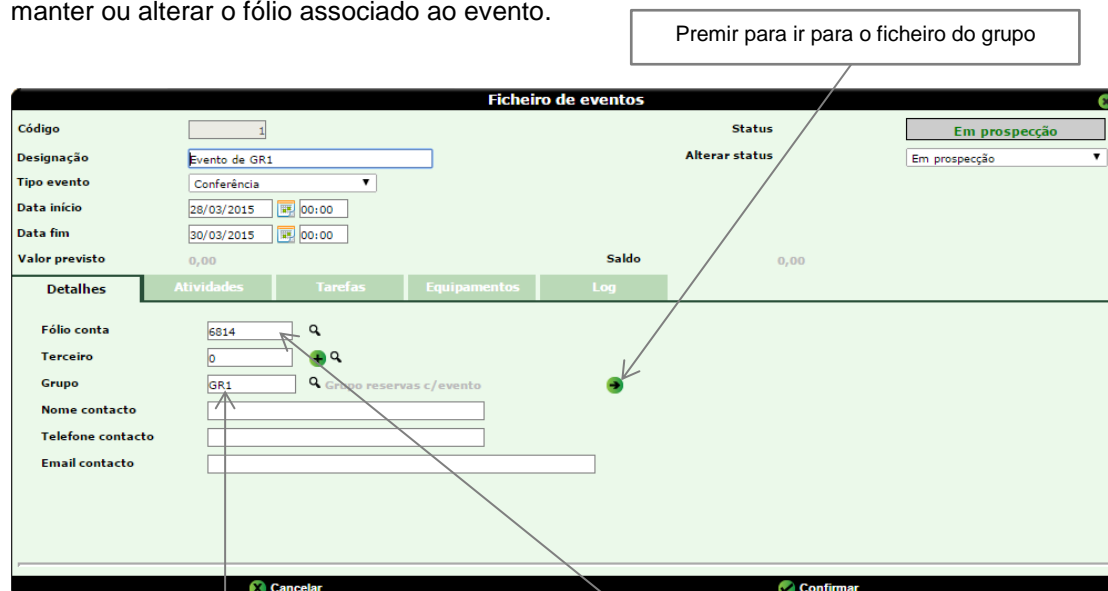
manter ou alterar o fólio associado ao evento.

Premir para ir para o ficheiro do grupo

Ficheiro de eventos

Código 1
Status Em prospecção
Designação Evento de GR1
Alterar status Em prospecção
Tipo evento Conferência
Data início 28/03/2015 00:00
Data fim 30/03/2015 00:00
Valor previsto 0,00
Saldo 0,00

Detalhes | Atividades | Tarefas | Equipamentos | Log

Fólio conta 6814
Terceiro 0
Grupo GR1 Grupo reservas c/evento
Nome contacto
Telefone contacto
Email contacto

Cancelar
Confirmar